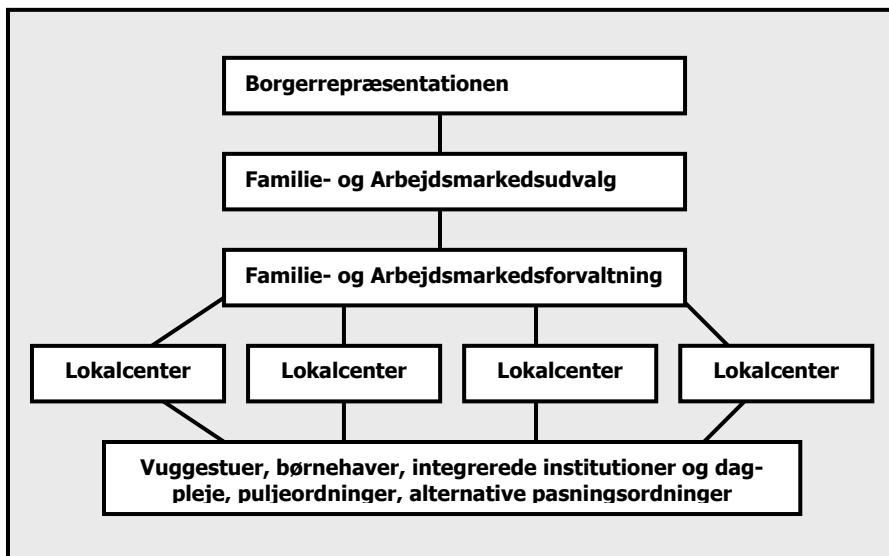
Borgerrepræsentationen

Familie- og Arbejdsmarkedsudvalg

Familie- og Arbejdsmarkedsforvaltning

Lokalcenter

Lokalcenter

Lokalcenter

Lokalcenter

Vuggestuer, børnehaver, integrerede institutioner og dagpleje, puljeordninger, alternative pasningsordninger